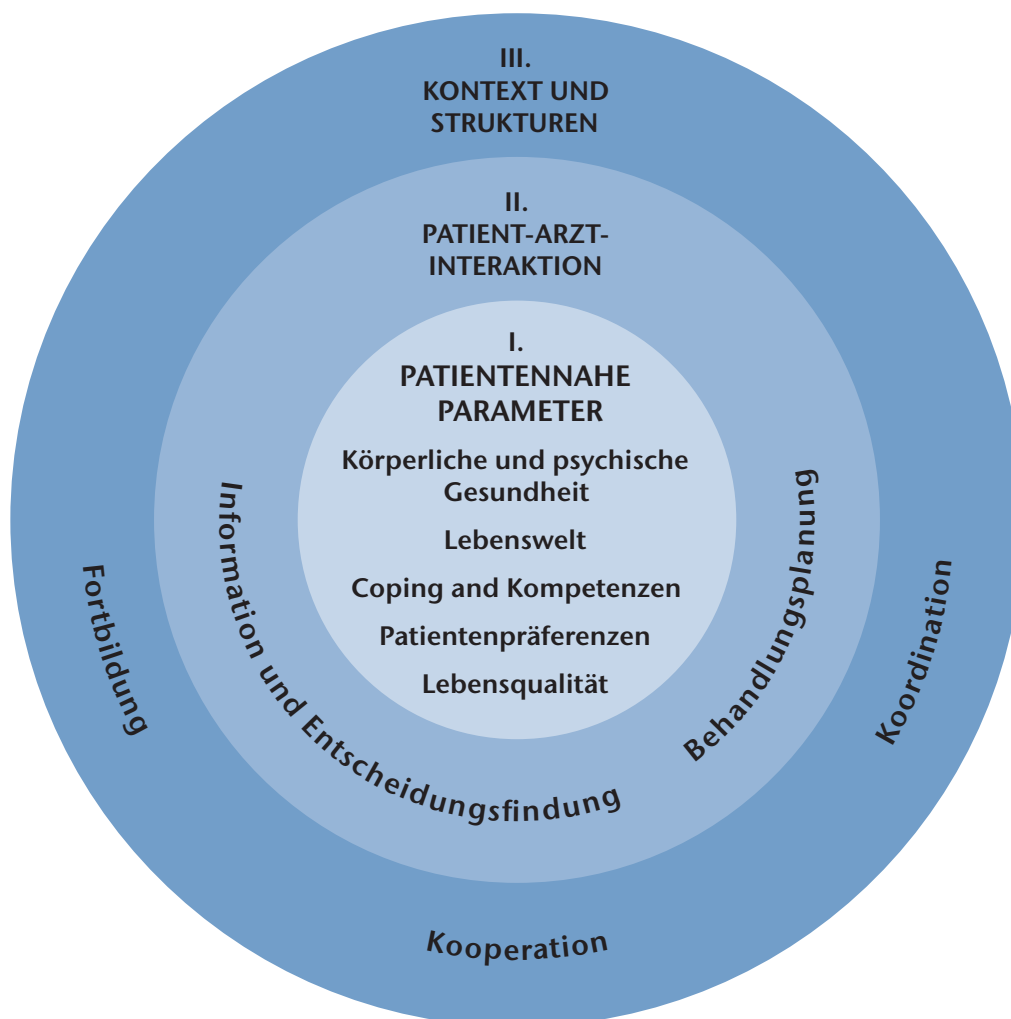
III.
KONTEXT UND STRUKTUREN

II.
PATIENT-ARZT-INTERAKTION

I.
PATIENTENNAHE PARAMETER

Körperliche und psychische Gesundheit

Lebenswelt

Coping and Kompetenzen

Patientenpräferenzen

Lebensqualität

Information und Entscheidungsfindung

Behandlungsplanung

Fortbildung

Koordination

Kooperation